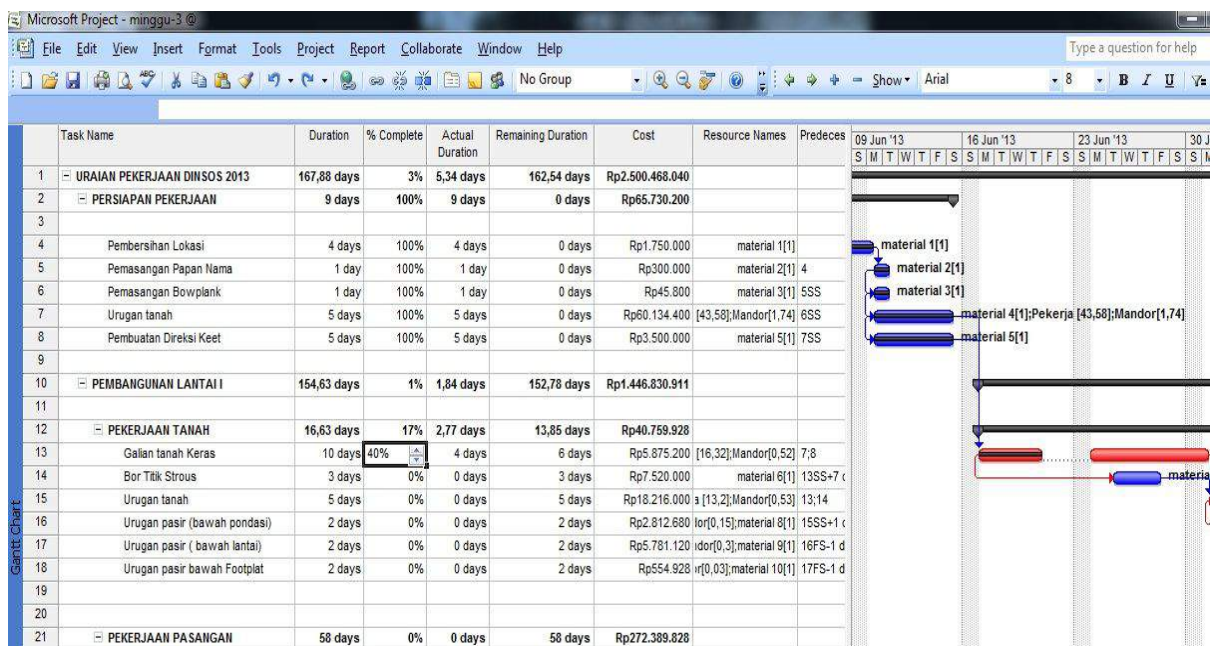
Microsoft Project - minggu-3

File Edit View Insert Format Tools Project Report Collaborate Window Help

Type a question for help

No Group

Show Arial 8 B I U

| | Task Name | Duration | % Complete | Actual Duration | Remaining Duration | Cost | Resource Names | Predeces |
|---|---|---|---|---|---|---|---|---|
| 1 | URAIAN PEKERJAAN DINSOS 2013 | 167,88 days | 3% | 5,34 days | 162,54 days | Rp2.500.468.040 | | |
| 2 | PERSIAPAN PEKERJAAN | 9 days | 100% | 9 days | 0 days | Rp65.730.200 | | |
| 3 | | | | | | | | |
| 4 | Pembersihan Lokasi | 4 days | 100% | 4 days | 0 days | Rp1.750.000 | material 1[1] | |
| 5 | Pemasangan Papan Nama | 1 day | 100% | 1 day | 0 days | Rp300.000 | material 2[1] | 4 |
| 6 | Pemasangan Bowplank | 1 day | 100% | 1 day | 0 days | Rp45.800 | material 3[1] | 5SS |
| 7 | Urugan tanah | 5 days | 100% | 5 days | 0 days | Rp60.134.400 | [43,58];Mandor[1,74] | 6SS |
| 8 | Pembuatan Direksi Keet | 5 days | 100% | 5 days | 0 days | Rp3.500.000 | material 5[1] | 7SS |
| 9 | | | | | | | | |
| 10 | PEMBANGUNAN LANTAI I | 154,63 days | 1% | 1,84 days | 152,78 days | Rp1.446.830.911 | | |
| 11 | | | | | | | | |
| 12 | PEKERJAAN TANAH | 16,63 days | 17% | 2,77 days | 13,85 days | Rp40.759.928 | | |
| 13 | Galian tanah Keras | 10 days | 40% | 4 days | 6 days | Rp5.875.200 | [16,32];Mandor[0,52] | 7;8 |
| 14 | Bor Titik Strous | 3 days | 0% | 0 days | 3 days | Rp7.520.000 | material 6[1] | 13SS+7 |
| 15 | Urugan tanah | 5 days | 0% | 0 days | 5 days | Rp18.216.000 | a [13,2];Mandor[0,53] | 13;14 |
| 16 | Urugan pasir (bawah pondasi) | 2 days | 0% | 0 days | 2 days | Rp2.812.680 | lor[0,15];material 8[1] | 15SS+1 |
| 17 | Urugan pasir ( bawah lantai) | 2 days | 0% | 0 days | 2 days | Rp5.781.120 | idor[0,3];material 9[1] | 16FS-1 d |
| 18 | Urugan pasir bawah Footplat | 2 days | 0% | 0 days | 2 days | Rp554.928 | r[0,03];material 10[1] | 17FS-1 d |
| 19 | | | | | | | | |
| 20 | | | | | | | | |
| 21 | PEKERJAAN PASANGAN | 58 days | 0% | 0 days | 58 days | Rp272.389.828 | | |

Gantt Chart

09 Jun '13 16 Jun '13 23 Jun '13 30 J
S M T W T F S S M T W T F S S M T W T F S S M

material 1[1]
material 2[1]
material 3[1]
material 4[1];Pekerja [43,58];Mandor[1,74]
material 5[1]
materia